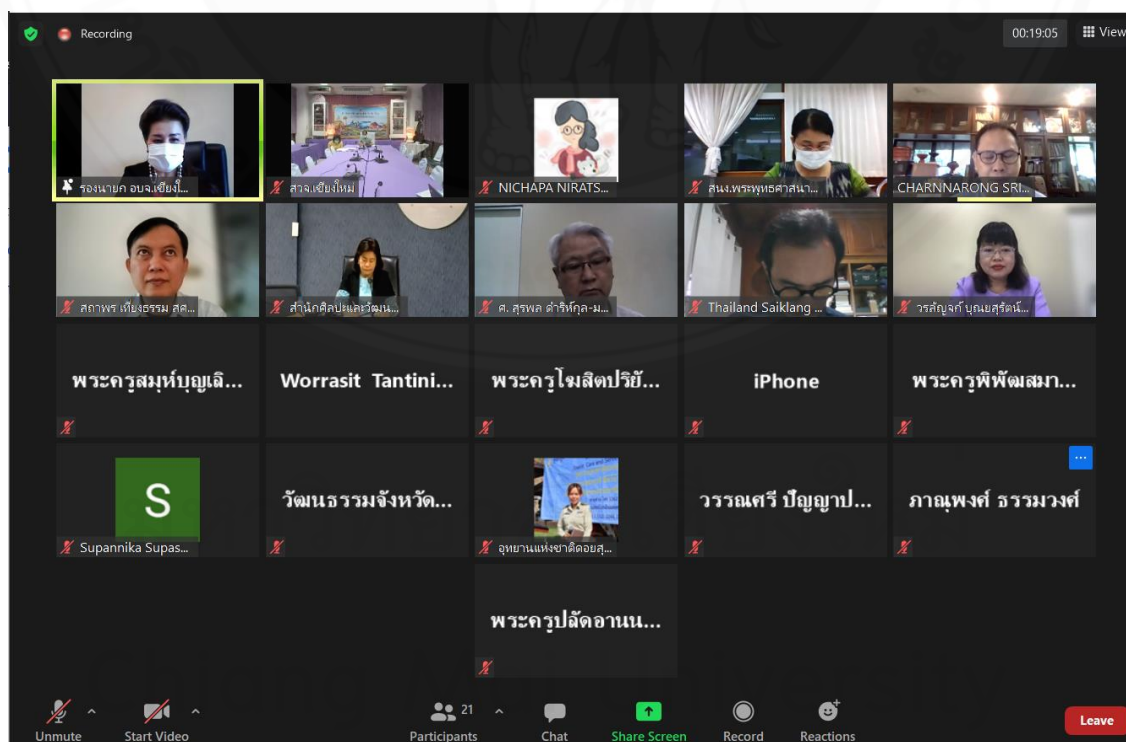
Recording

00:19:05

View

รองนายก อบจ.เชียงใ...

สวจ.เชียงใหม่

NICHAPA NIRATS...

สนง.พระพุทธศาสนา...

CHARNNARONG SRI...

สถาพร เที่ยงธรรม สศ...

สำนักศิลปะและวัฒน...

ศ. สุรพล ดำริห์กุล-ม...

Thailand Saiklang ...

วรัญจ์ภ์ บุญยสุรัตน์...

พระครูสมุห์บุญเลิ...

Worrasit Tantini...

พระครูโฆสิตปริยั...

iPhone

พระครูพิพัฒมา...

S

Supannika Supas...

วัฒนธรรมจังหวัด...

อุทยานแห่งชาติดอยสุ...

วรรณศรี ปัญญาป...

ภาณุพงศ์ ธรรมวงศ์

พระครูปลัดอานน...

Unmute

Start Video

21

Participants

Chat

Share Screen

Record

Reactions

Leave